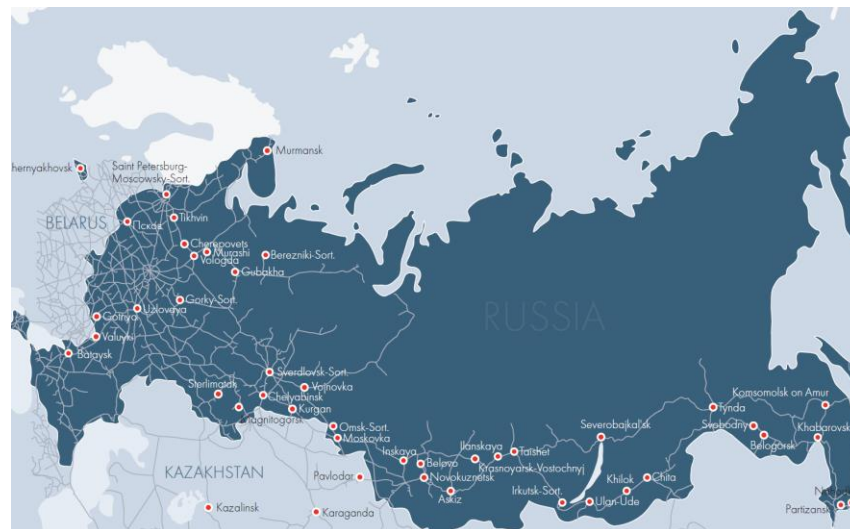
Chernyakhovsk
Saint Petersburg-Moscowsky-Sort.
Murmansk
BELARUS
Псков
Tikhvin
Cherepovets
Murashi
Vologda
Berezniki-Sort.
Gubakha
Gorky-Sort.
Uzlovaya
Gotnya
Valuyki
Bataysk
RUSSIA
Sverdlovsk-Sort.
Sterlimatak
Voinovka
Chelyabinsk
Magnitogorsk
Kurgan
Omsk-Sort.
Moskovka
KAZAKHSTAN
Pavlodar
Inskaya
Belovo
Ilanskaya
Taishet
Krasnoyarsk-Vostochnyj
Novokuznetsk
Askiz
Irkutsk-Sort.
Ulan-Ude
Severobaikalsk
Khilok
Chita
Tynda
Komsomolsk on Amur
Svobodnyj
Belogorsk
Khabarovsk
Partizansk
Kazalinsk
Karaganda